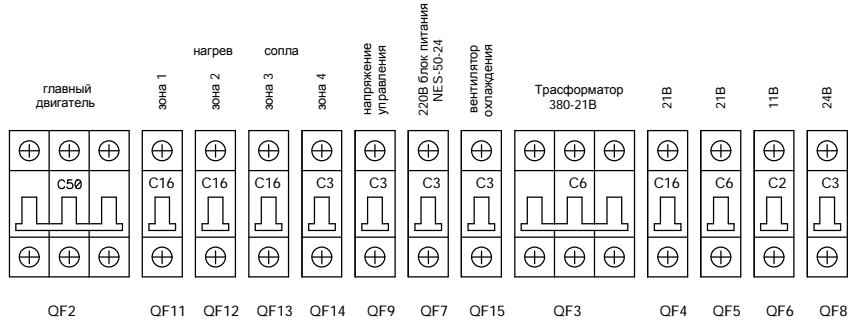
главный двигатель

C50

QF2

нагрев

зона 1

C16

QF11

зона 2

C16

QF12

сопла

зона 3

C16

QF13

зона 4

C3

QF14

напряжение управления

C3

QF9

220В блок питания NES-50-24

C3

QF7

вентилятор охлаждения

C3

QF15

Трасформатор 380-21В

C6

QF3

21В

C16

QF4

21В

C6

QF5

11В

C2

QF6

24В

C3

QF8